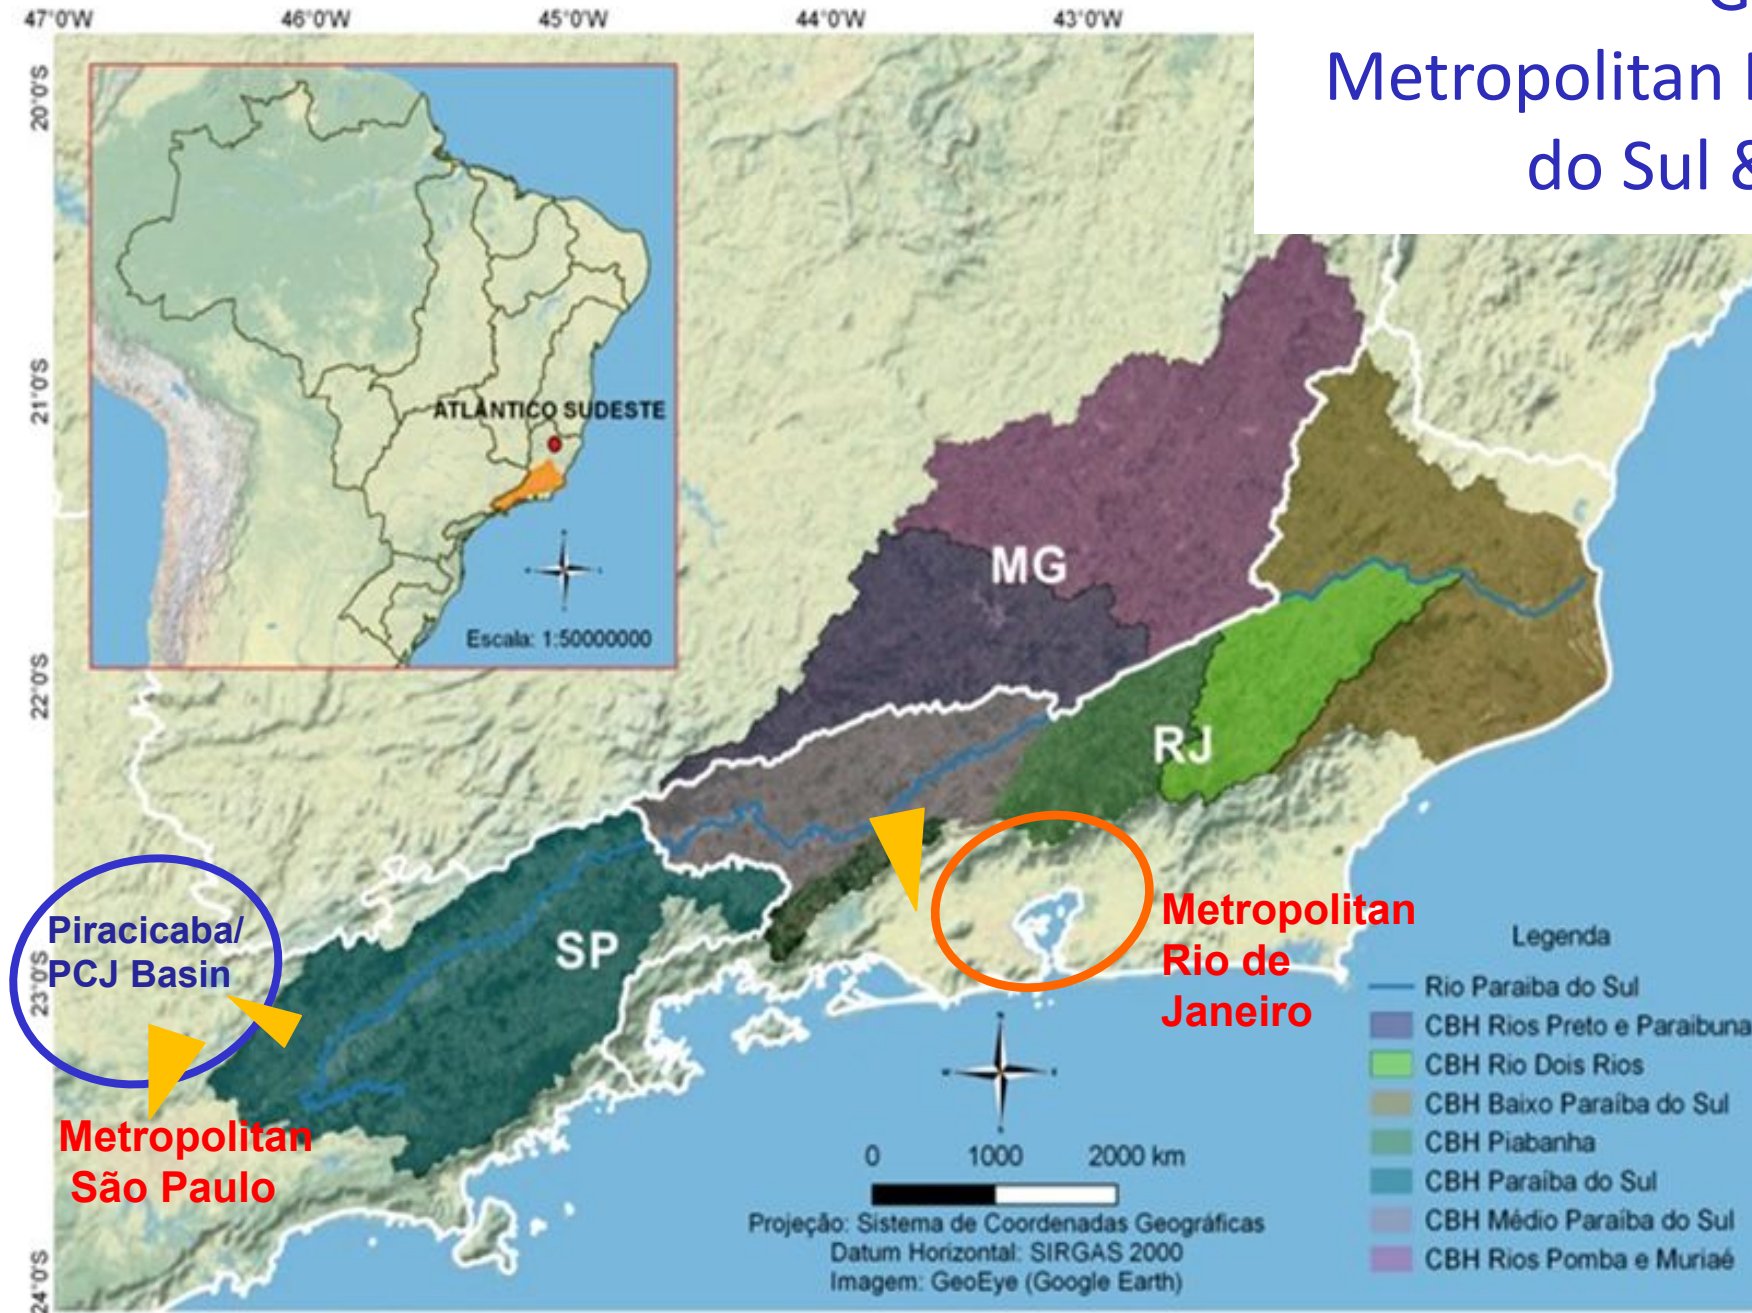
Metropolitan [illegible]
do Sul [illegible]

47°0'W 46°0'W 45°0'W 44°0'W 43°0'W

20°0'S
21°0'S
22°0'S
23°0'S
24°0'S

ATLANTICO SUDESTE

Escala: 1:50000000

MG

RJ

SP

Piracicaba/
PCJ Basin

Metropolitan
São Paulo

Metropolitan
Rio de
Janeiro

0 1000 2000 km

Projeção: Sistema de Coordenadas Geográficas
Datum Horizontal: SIRGAS 2000
Imagem: GeoEye (Google Earth)

Legenda
Rio Paraiba do Sul
CBH Rios Preto e Paraibuna
CBH Rio Dois Rios
CBH Baixo Paraíba do Sul
CBH Piabanha
CBH Paraíba do Sul
CBH Médio Paraíba do Sul
CBH Rios Pomba e Muriaé